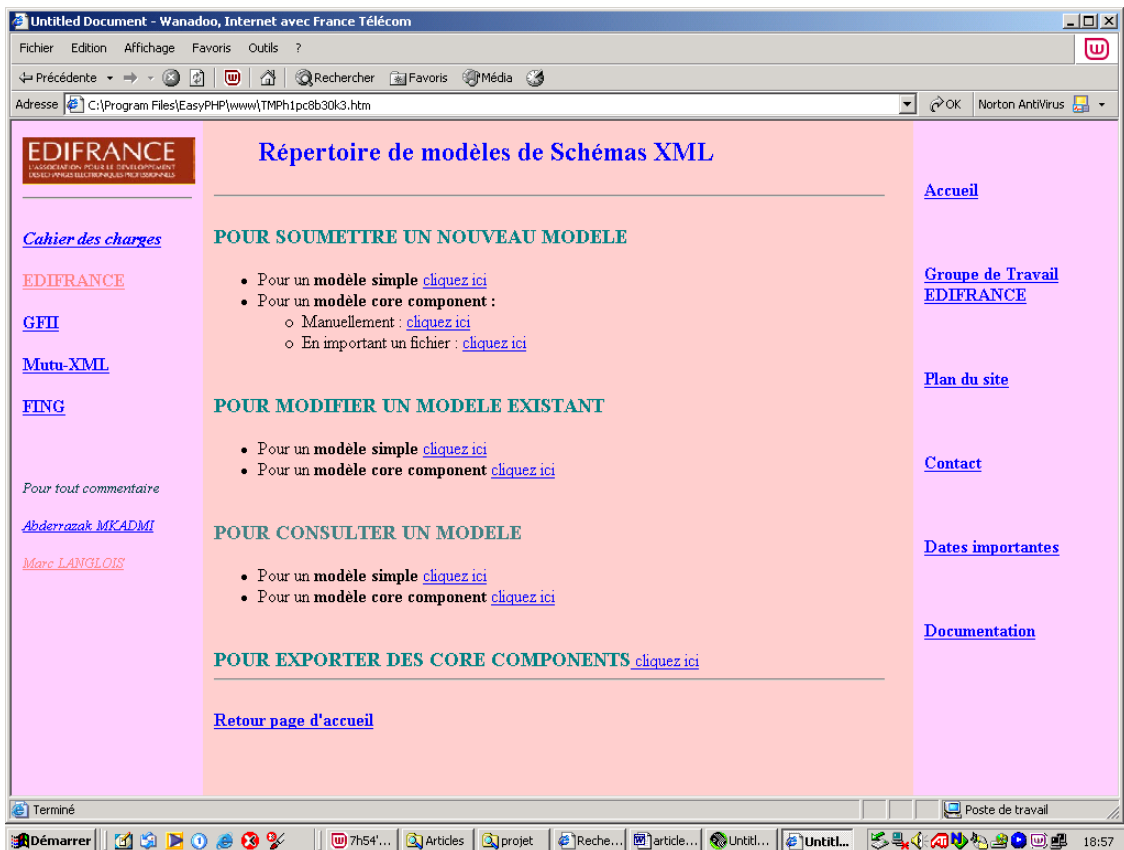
Untitled Document - Wanadoo, Internet avec France Télécom

Fichier Edition Affichage Favoris Outils ?

Précédente Rechercher Favoris Média

Adresse C:\Program Files\EasyPHP\www\TMPh1pc8b30k3.htm OK Norton AntiVirus

EDIFRANCE
L'ASSOCIATION POUR LE DÉVELOPPEMENT DES ÉCHANGES ÉLECTRONIQUES PROFESSIONNELS

Cahier des charges

EDIFRANCE

GFII

Mutu-XML

FING

Pour tout commentaire

Abderrazak MKADMI

Marc LANGLOIS

Répertoire de modèles de Schémas XML

POUR SOUMETTRE UN NOUVEAU MODELE

- Pour un **modèle simple** cliquez ici
- Pour un **modèle core component :**
  - Manuellement : cliquez ici
  - En important un fichier : cliquez ici

POUR MODIFIER UN MODELE EXISTANT

- Pour un **modèle simple** cliquez ici
- Pour un **modèle core component** cliquez ici

POUR CONSULTER UN MODELE

- Pour un **modèle simple** cliquez ici
- Pour un **modèle core component** cliquez ici

POUR EXPORTER DES CORE COMPONENTS cliquez ici

Retour page d'accueil

Accueil

Groupe de Travail EDIFRANCE

Plan du site

Contact

Dates importantes

Documentation

Terminé Poste de travail

Démarrer 7h54'... Articles projet Reche... article... Untitl... Untitl... 18:57